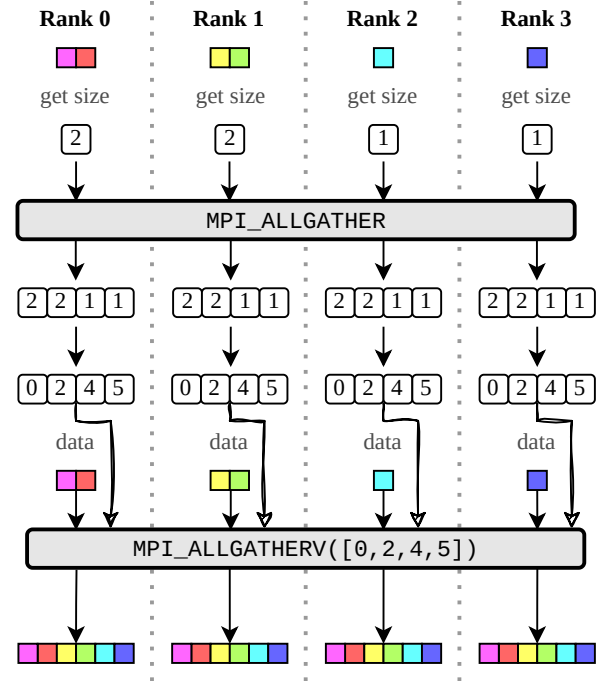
Rank 0

get size

2

Rank 1

get size

2

Rank 2

get size

1

Rank 3

get size

1

MPI_ALLGATHER

| 2 | 2 | 1 | 1 |
|---|---|---|---|

| 2 | 2 | 1 | 1 |
|---|---|---|---|

| 2 | 2 | 1 | 1 |
|---|---|---|---|

| 2 | 2 | 1 | 1 |
|---|---|---|---|

| 0 | 2 | 4 | 5 |
|---|---|---|---|

| 0 | 2 | 4 | 5 |
|---|---|---|---|

| 0 | 2 | 4 | 5 |
|---|---|---|---|

| 0 | 2 | 4 | 5 |
|---|---|---|---|

data

data

data

data

MPI_ALLGATHERV([0,2,4,5])